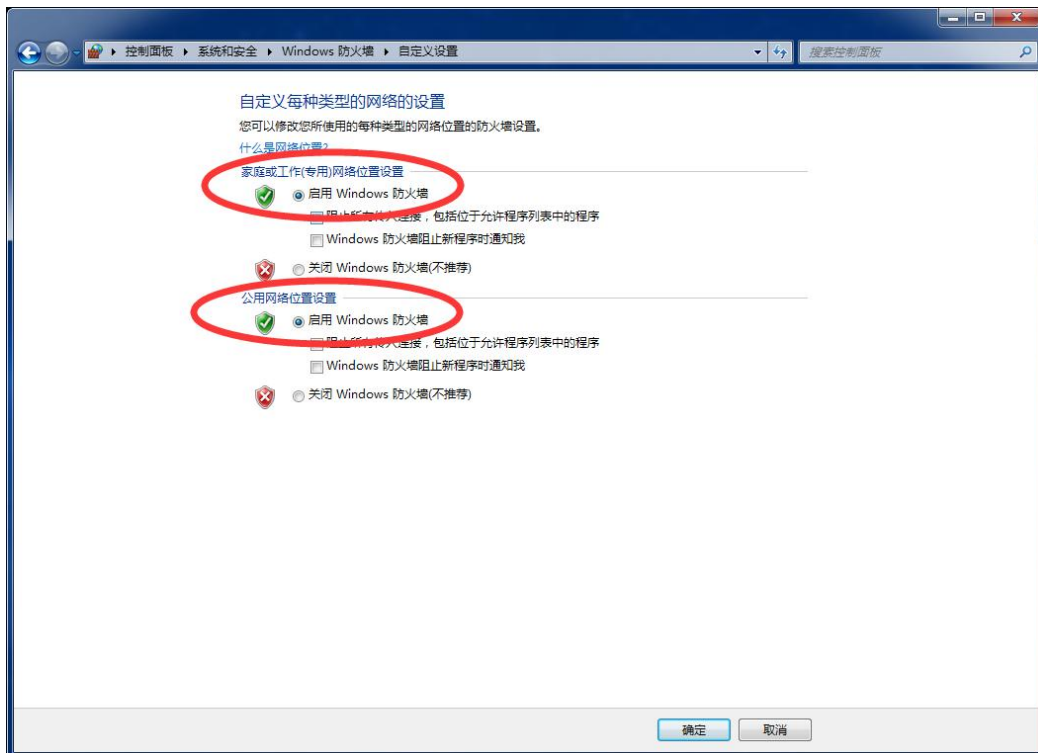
控制面板 ▸ 系统和安全 ▸ Windows 防火墙 ▸ 自定义设置

搜索控制面板

自定义每种类型的网络的设置

您可以修改您所使用的每种类型的网络位置的防火墙设置。

什么是网络位置?

家庭或工作(专用)网络位置设置

启用 Windows 防火墙

阻止所有传入连接，包括位于允许程序列表中的程序

Windows 防火墙阻止新程序时通知我

关闭 Windows 防火墙(不推荐)

公用网络位置设置

启用 Windows 防火墙

阻止所有传入连接，包括位于允许程序列表中的程序

Windows 防火墙阻止新程序时通知我

关闭 Windows 防火墙(不推荐)

确定

取消